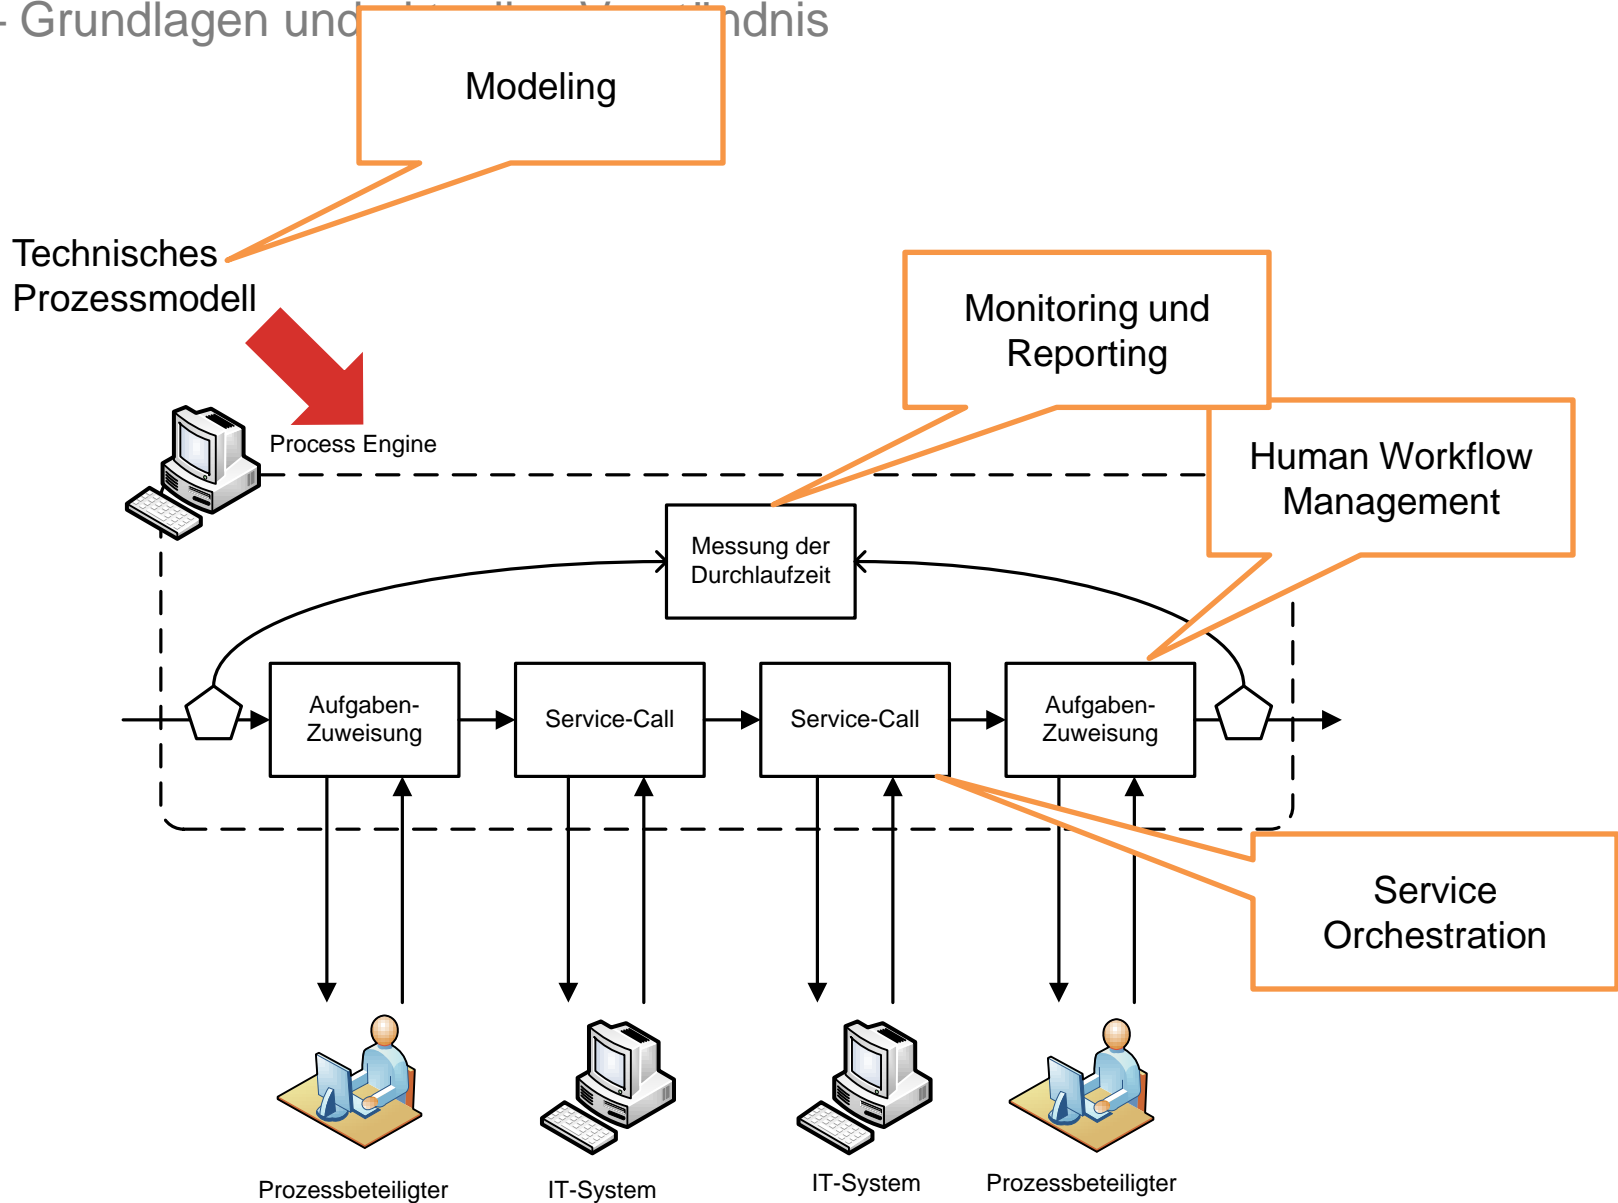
- Grundlagen und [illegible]ndnis

Modeling

Technisches Prozessmodell

Monitoring und Reporting

Human Workflow Management

Process Engine

Messung der Durchlaufzeit

Aufgaben-Zuweisung

Service-Call

Service-Call

Aufgaben-Zuweisung

Service Orchestration

Prozessbeteiligter

IT-System

IT-System

Prozessbeteiligter